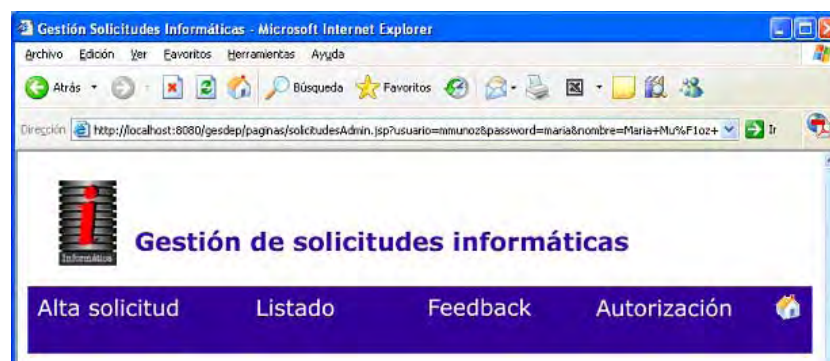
Gestión Solicitudes Informáticas - Microsoft Internet Explorer

Archivo Edición Ver Favoritos Herramientas Ayuda

Atrás Búsqueda Favoritos

Dirección http://localhost:8080/gesdep/paginas/solicitudesAdmin.jsp?usuario=mmunoz&password=maria&nombre=Maria+Mu%F1oz+ Ir

Informática

Gestión de solicitudes informáticas

Alta solicitud Listado Feedback Autorización